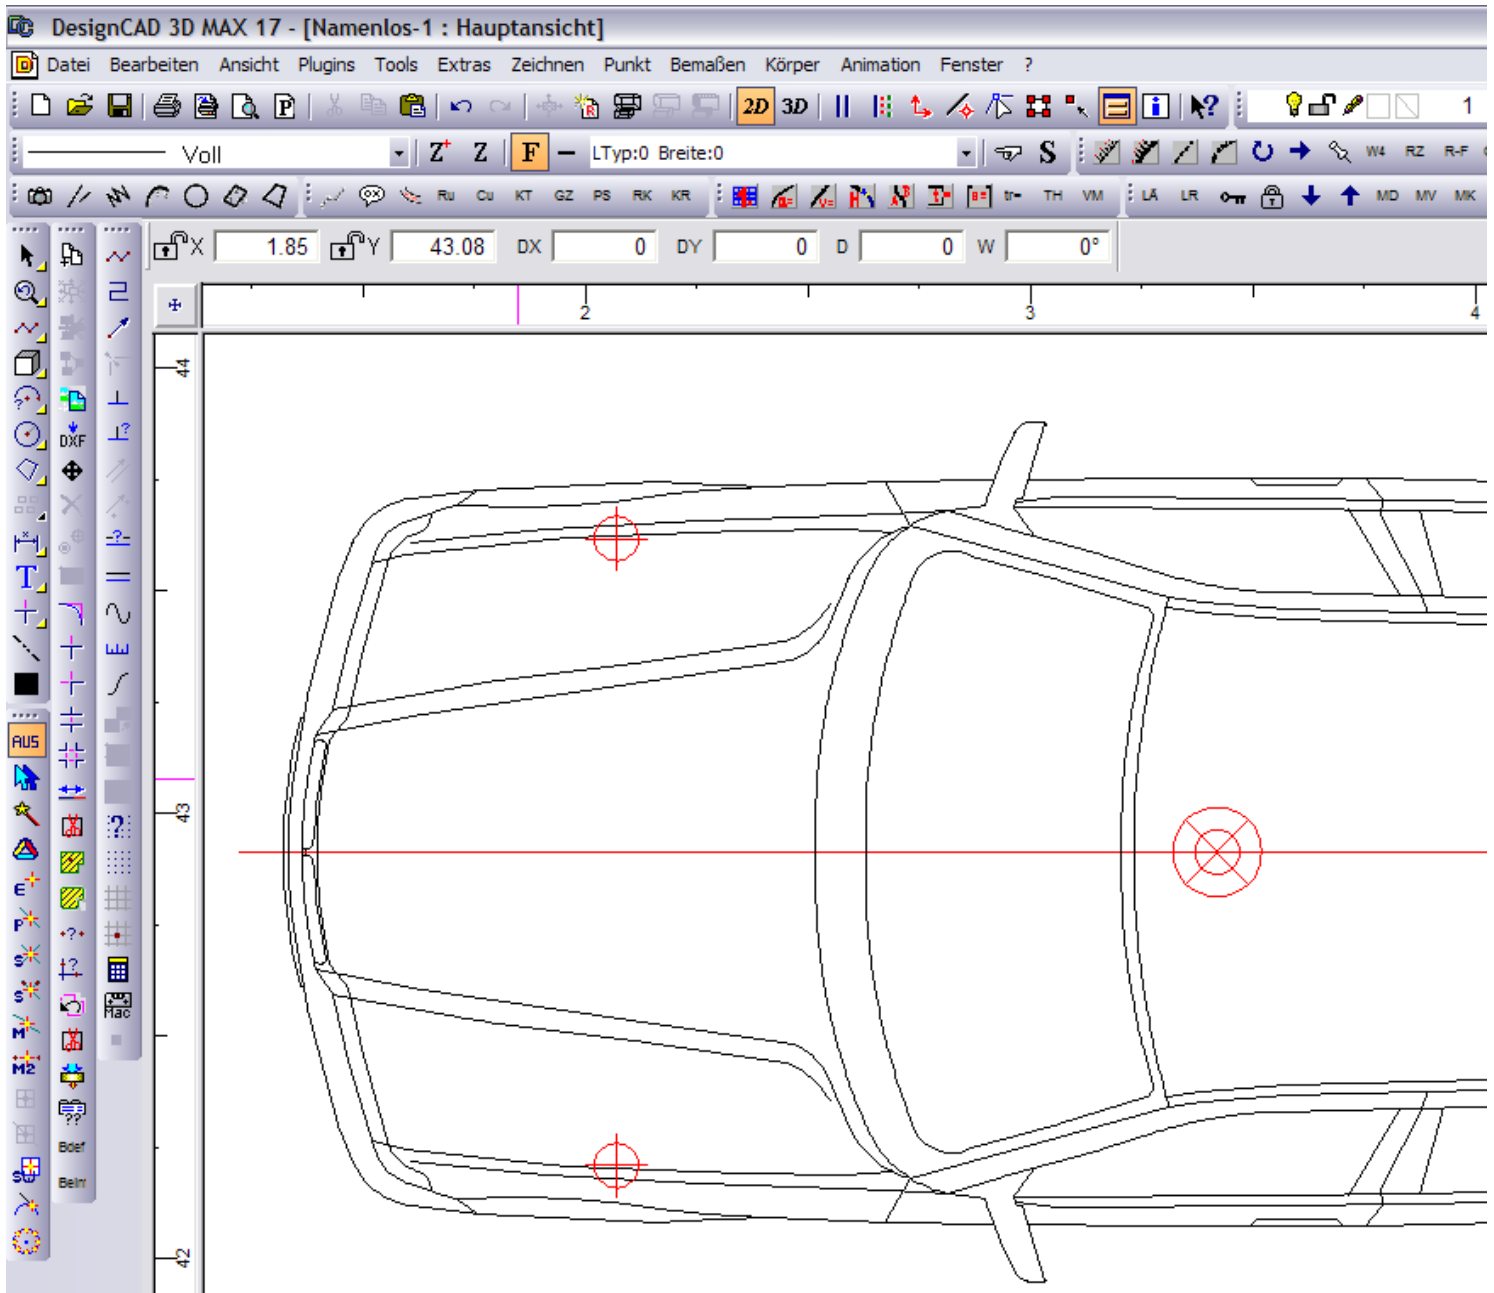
DesignCAD 3D MAX 17 - [Namenlos-1 : Hauptansicht]

Datei Bearbeiten Ansicht Plugins Tools Extras Zeichnen Punkt Bemaßen Körper Animation Fenster ?

2D 3D 1

Voll Z Z F LTyp:0 Breite:0 S W4 RZ R-F

RU CU KT GZ PS RK KR TH VM LA LR MD MV MK

X 1.85 Y 43.08 DX 0 DY 0 D 0 W 0°

2 3 4

44

43

42

DXF

AUS

E P S S M M2

Bdef

Beln

Mac